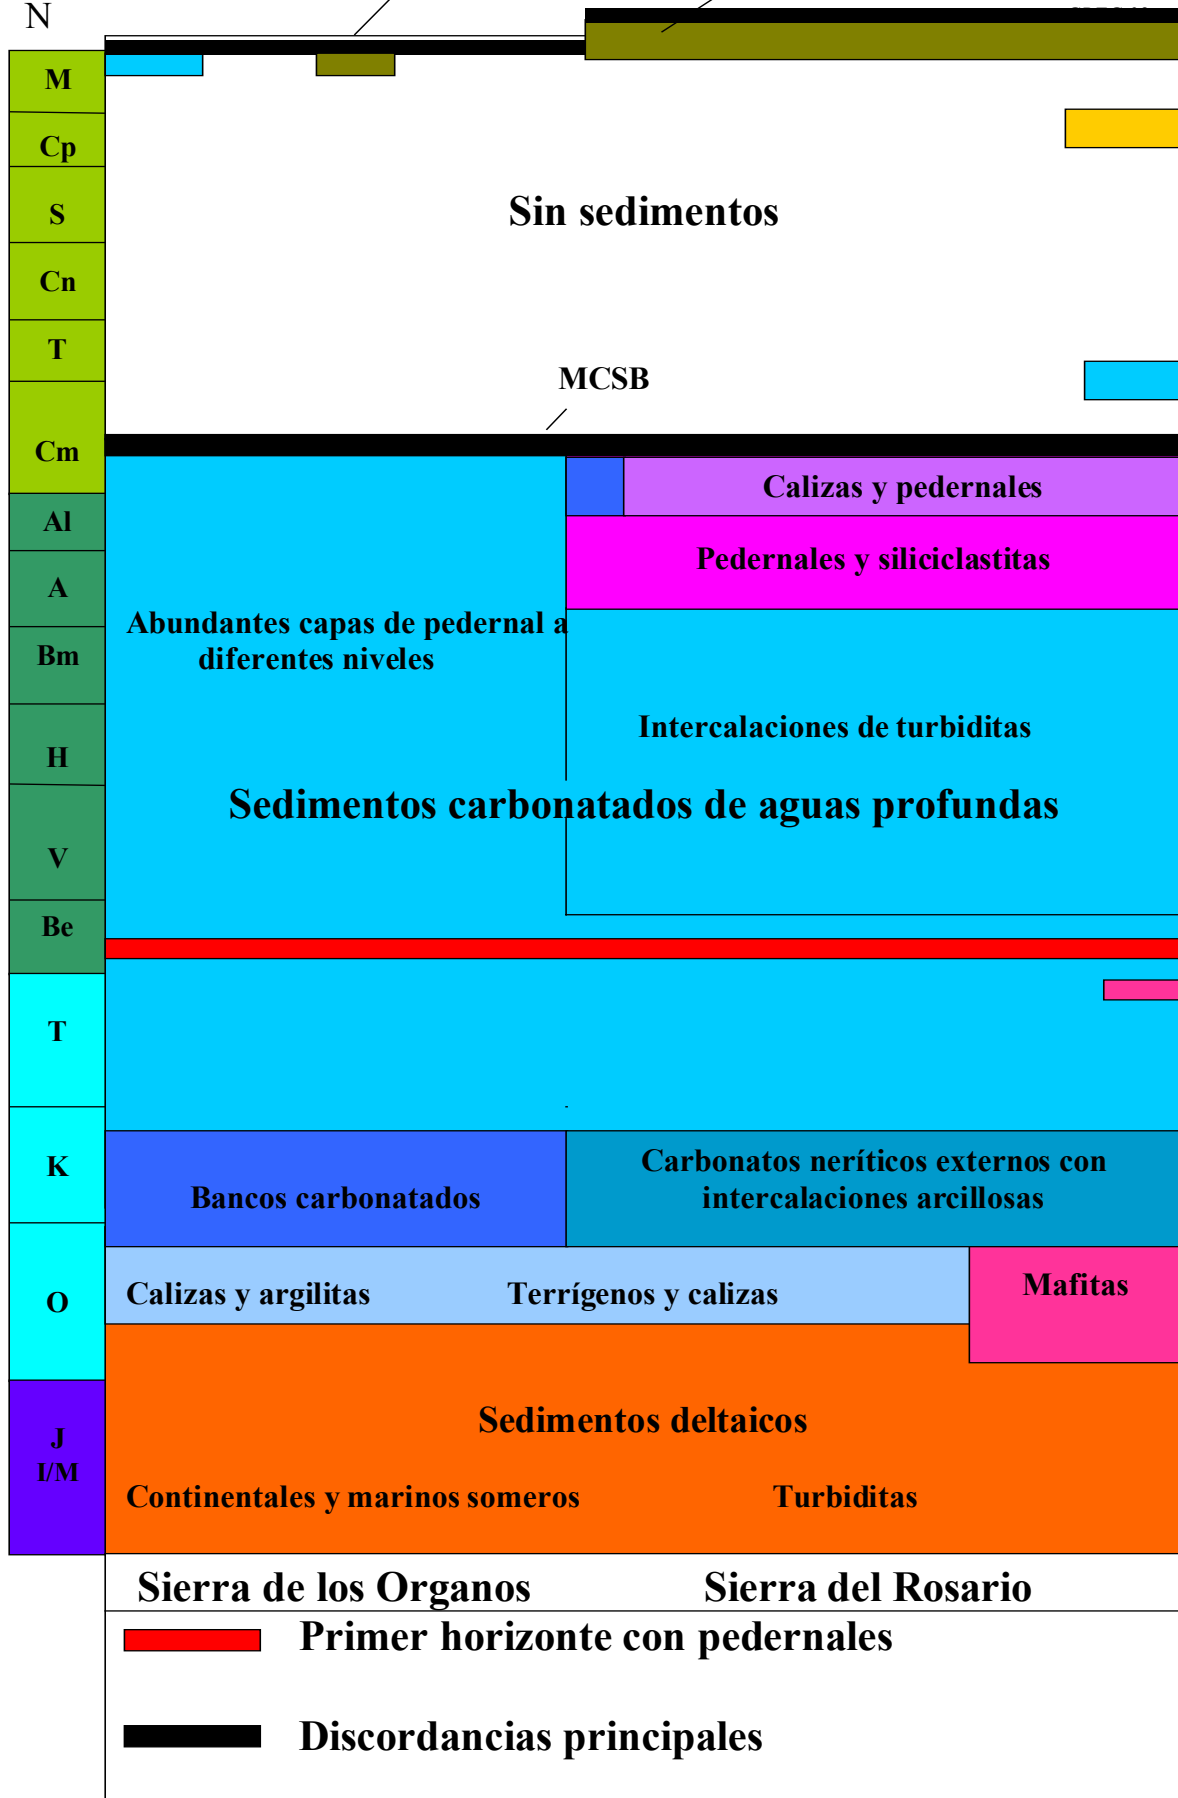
N

M
Cp
S
Cn
T
Cm
Al
A
Bm
H
V
Be
T
K
O
J
I/M

Sin sedimentos

MCSB

Calizas y pedernales

Pedernales y siliciclastitas

Abundantes capas de pedernal a diferentes niveles

Intercalaciones de turbiditas

Sedimentos carbonatados de aguas profundas

Bancos carbonatados

Carbonatos neríticos externos con intercalaciones arcillosas

Calizas y argilitas

Terrígenos y calizas

Mafitas

Sedimentos deltaicos

Continentales y marinos someros

Turbiditas

Sierra de los Organos

Sierra del Rosario

Primer horizonte con pedernales

Discordancias principales